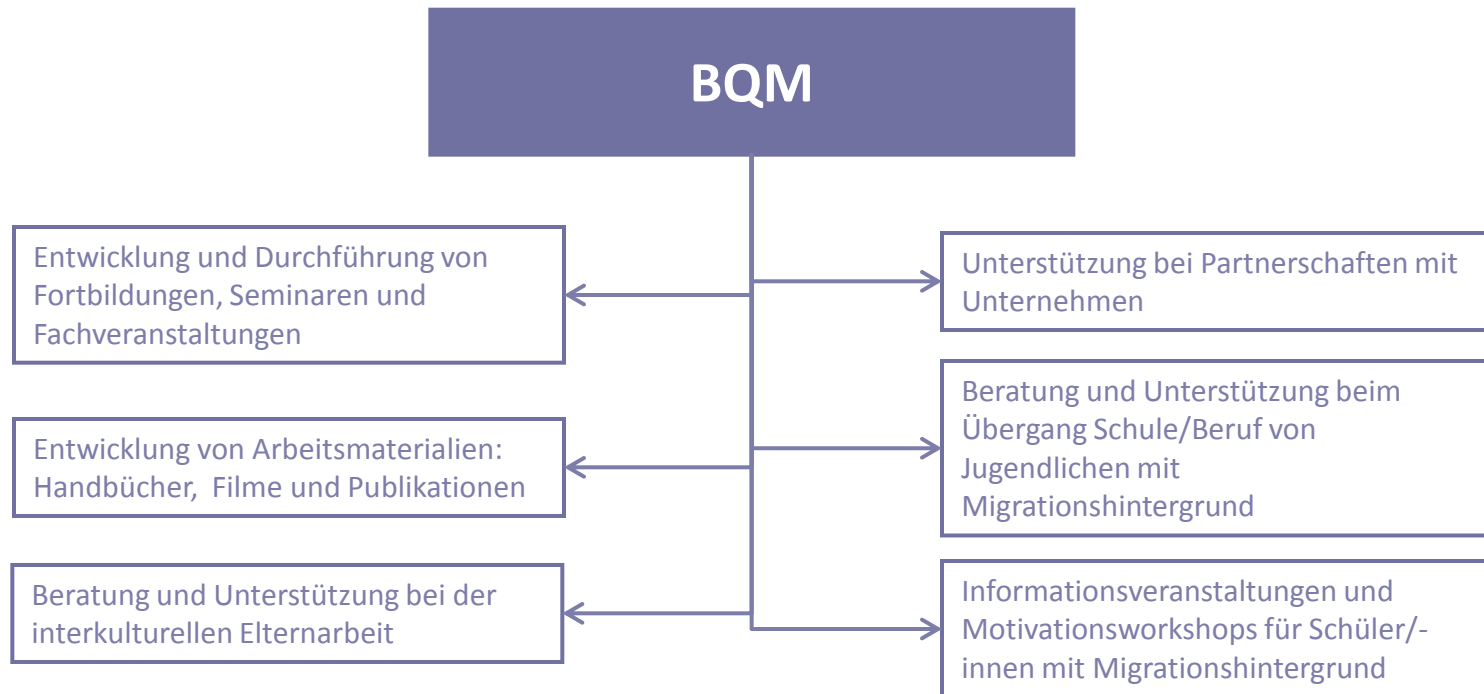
BQM

Entwicklung und Durchführung von Fortbildungen, Seminaren und Fachveranstaltungen

Entwicklung von Arbeitsmaterialien: Handbücher,  Filme und Publikationen

Beratung und Unterstützung bei der interkulturellen Elternarbeit

Unterstützung bei Partnerschaften mit Unternehmen

Beratung und Unterstützung beim Übergang Schule/Beruf von Jugendlichen mit Migrationshintergrund

Informationsveranstaltungen und Motivationsworkshops für Schüler/-innen mit Migrationshintergrund